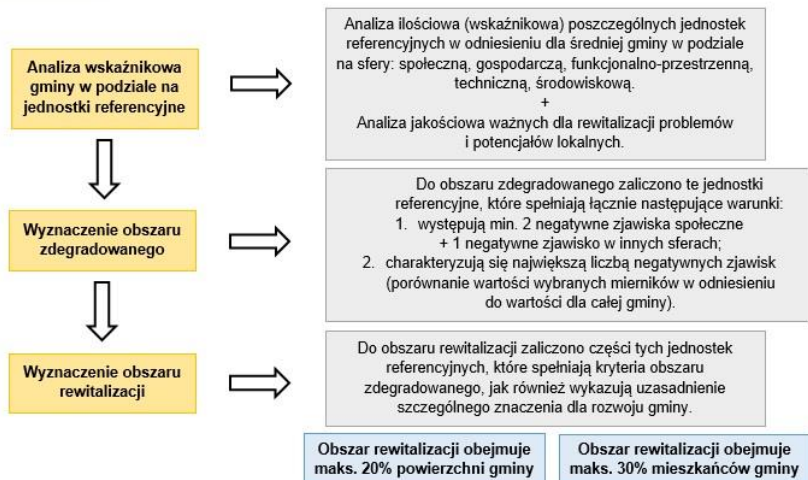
Analiza wskaźnikowa gminy w podziale na jednostki referencyjne

Analiza ilościowa (wskaźnikowa) poszczególnych jednostek referencyjnych w odniesieniu dla średniej gminy w podziale na sfery: społeczną, gospodarczą, funkcjonalno-przestrzenną, techniczną, środowiskową.
+
Analiza jakościowa ważnych dla rewitalizacji problemów i potencjałów lokalnych.

Wyznaczenie obszaru zdegradowanego

Do obszaru zdegradowanego zaliczono te jednostki referencyjne, które spełniają łącznie następujące warunki:
1. występują min. 2 negatywne zjawiska społeczne + 1 negatywne zjawisko w innych sferach;
2. charakteryzują się największą liczbą negatywnych zjawisk (porównanie wartości wybranych mierników w odniesieniu do wartości dla całej gminy).

Wyznaczenie obszaru rewitalizacji

Do obszaru rewitalizacji zaliczono części tych jednostek referencyjnych, które spełniają kryteria obszaru zdegradowanego, jak również wykazują uzasadnienie szczególnego znaczenia dla rozwoju gminy.

Obszar rewitalizacji obejmuje maks. 20% powierzchni gminy

Obszar rewitalizacji obejmuje maks. 30% mieszkańców gminy